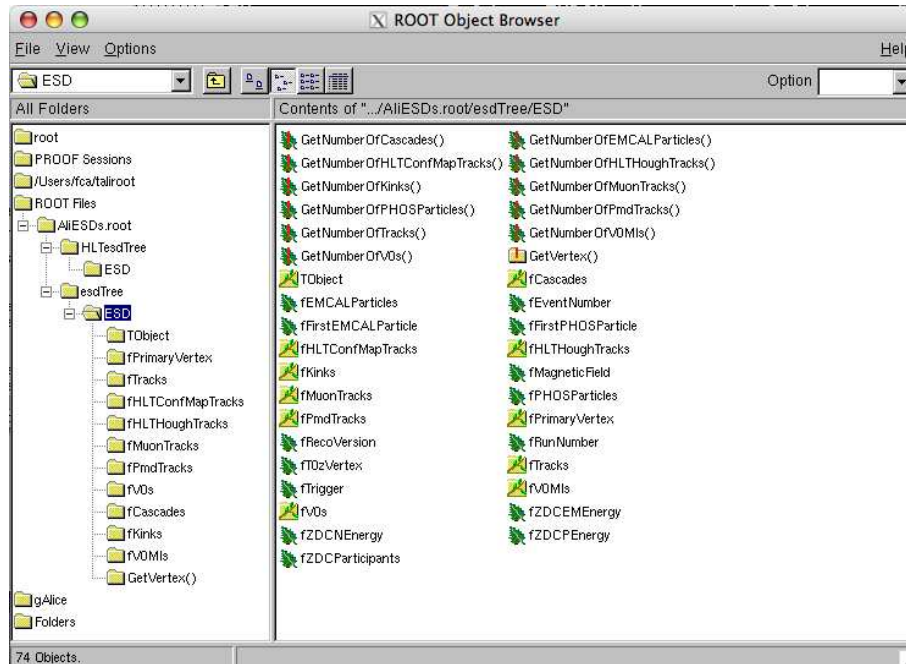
ROOT Object Browser

File View Options Help

ESD

Option

All Folders

Contents of ".../AliESDs.root/esdTree/ESD"

root
PROOF Sessions
/Users/fca/taliroot
ROOT Files
AliESDs.root
HLTesdTree
ESD
esdTree
ESD
TObject
fPrimaryVertex
fTracks
fHLTConfMapTracks
fHLTHoughTracks
fMuonTracks
fPmdTracks
fV0s
fCascades
fKinks
fV0MIs
GetVertex()
gAlice
Folders

GetNumberOfCascades()
GetNumberOfHLTConfMapTracks()
GetNumberOfKinks()
GetNumberOfPHOSParticles()
GetNumberOfTracks()
GetNumberOfV0s()
TObject
fEMCALParticles
fFirstEMCALParticle
fHLTConfMapTracks
fKinks
fMuonTracks
fPmdTracks
fRecoVersion
fT0zVertex
fTrigger
fV0s
fZDCNEnergy
fZDCParticipants

GetNumberOfEMCALParticles()
GetNumberOfHLTHoughTracks()
GetNumberOfMuonTracks()
GetNumberOfPmdTracks()
GetNumberOfV0MIs()
GetVertex()
fCascades
fEventNumber
fFirstPHOSParticle
fHLTHoughTracks
fMagneticField
fPHOSParticles
fPrimaryVertex
fRunNumber
fTracks
fV0MIs
fZDCEMEnergy
fZDCPEnergy

74 Objects.